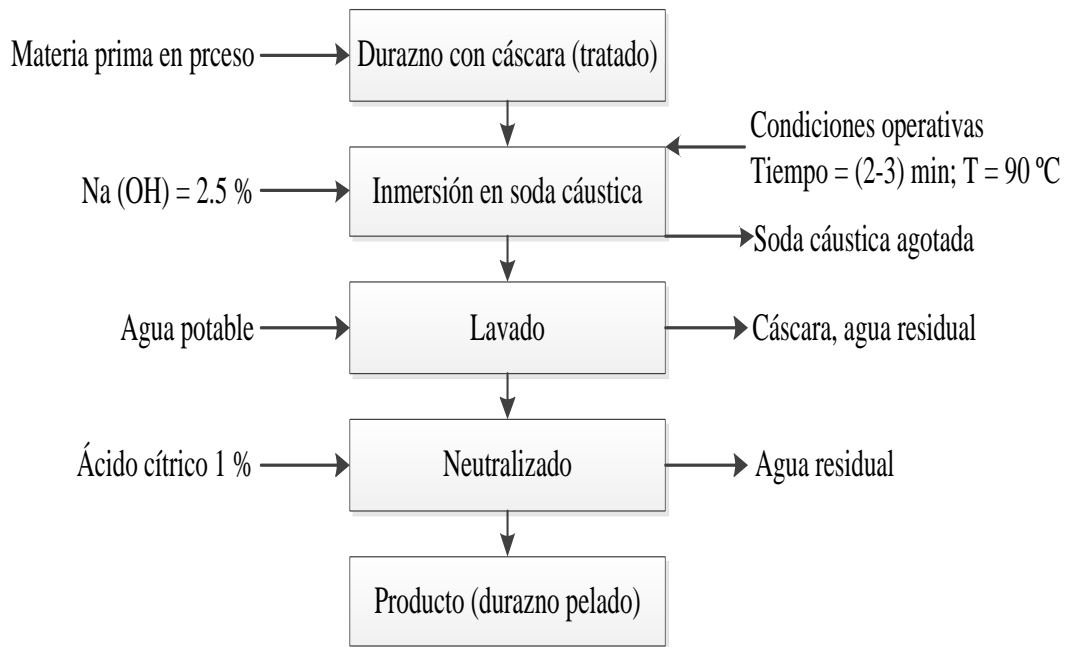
Materia prima en prceso

Durazno con cáscara (tratado)

Condiciones operativas
Tiempo = (2-3) min; T = 90 ºC

Na (OH) = 2.5 %

Inmersión en soda cáustica

Soda cáustica agotada

Agua potable

Lavado

Cáscara, agua residual

Ácido cítrico 1 %

Neutralizado

Agua residual

Producto (durazno pelado)